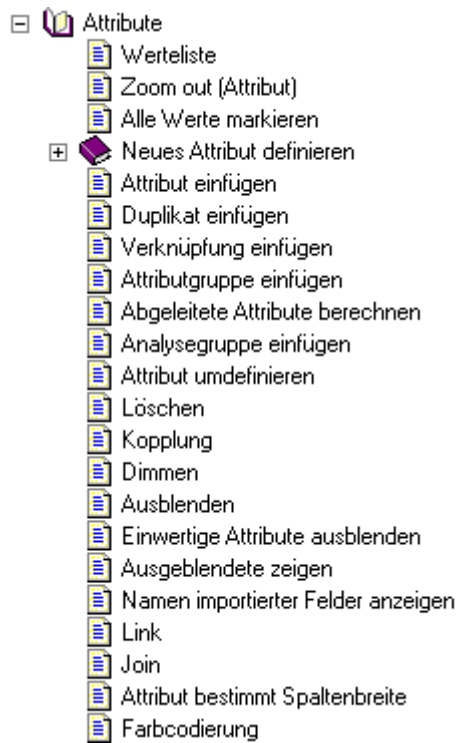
Attribute
Werteliste
Zoom out (Attribut)
Alle Werte markieren
Neues Attribut definieren
Attribut einfügen
Duplikat einfügen
Verknüpfung einfügen
Attributgruppe einfügen
Abgeleitete Attribute berechnen
Analysegruppe einfügen
Attribut umdefinieren
Löschen
Kopplung
Dimmen
Ausblenden
Einwertige Attribute ausblenden
Ausgeblendete zeigen
Namen importierter Felder anzeigen
Link
Join
Attribut bestimmt Spaltenbreite
Farbcodierung